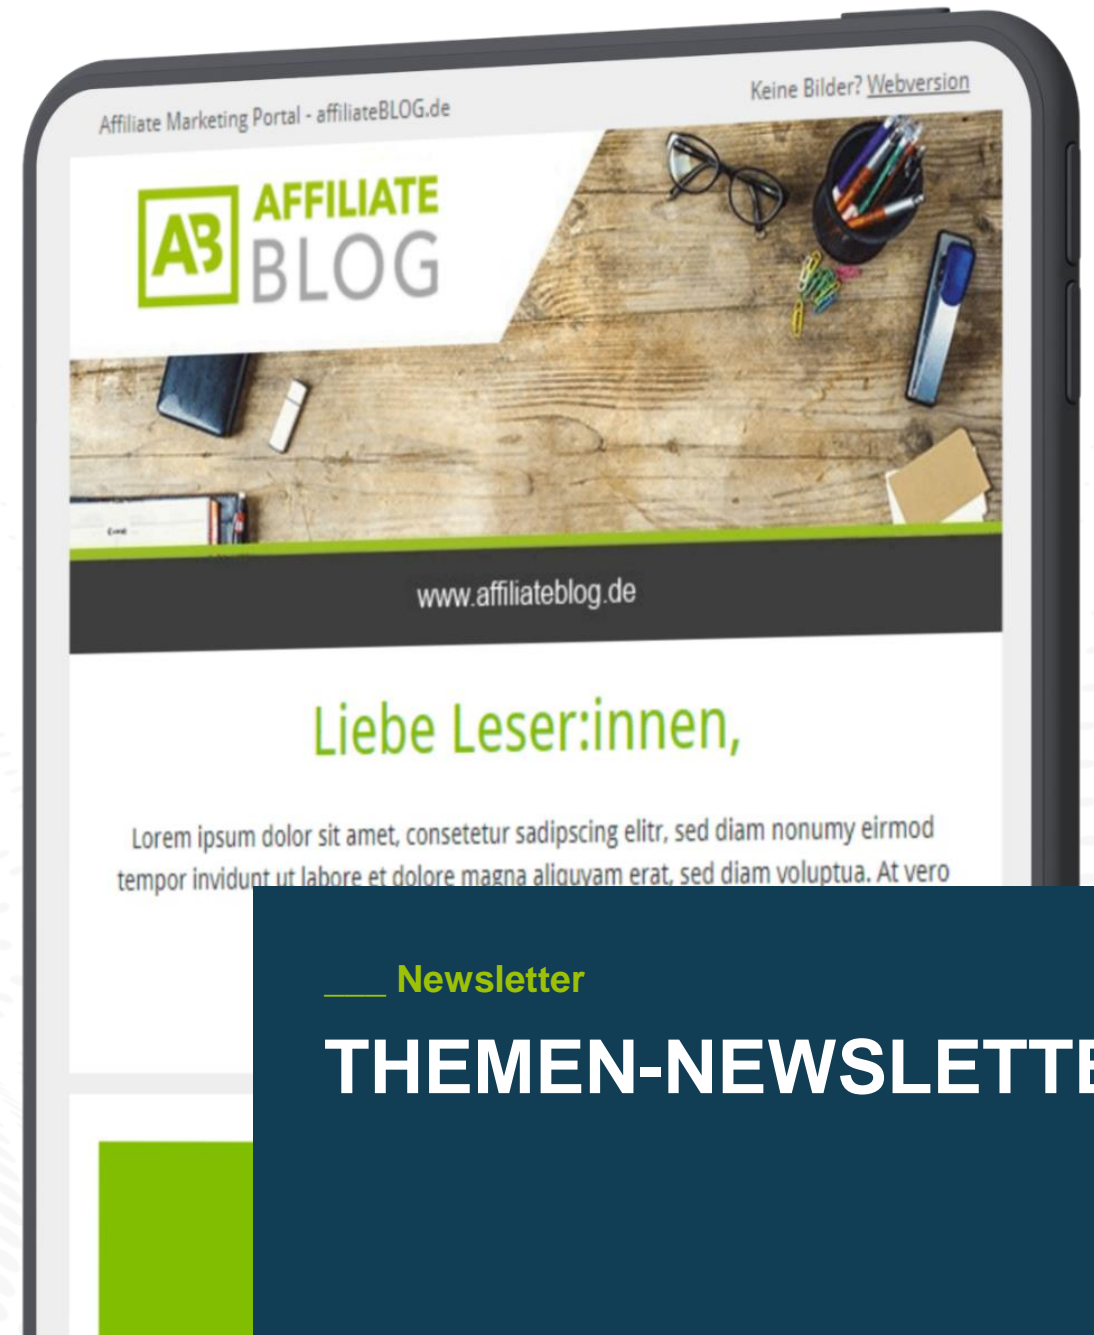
Affiliate Marketing Portal - affiliateBLOG.de

Keine Bilder? Webversion

AB AFFILIATE BLOG

www.affiliateblog.de

Liebe Leser:innen,

Lorem ipsum dolor sit amet, consetetur sadipscing elitr, sed diam nonumy eirmod tempor invidunt ut labore et dolore magna aliquyam erat, sed diam voluptua. At vero

Newsletter

THEMEN-NEWSLETTE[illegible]